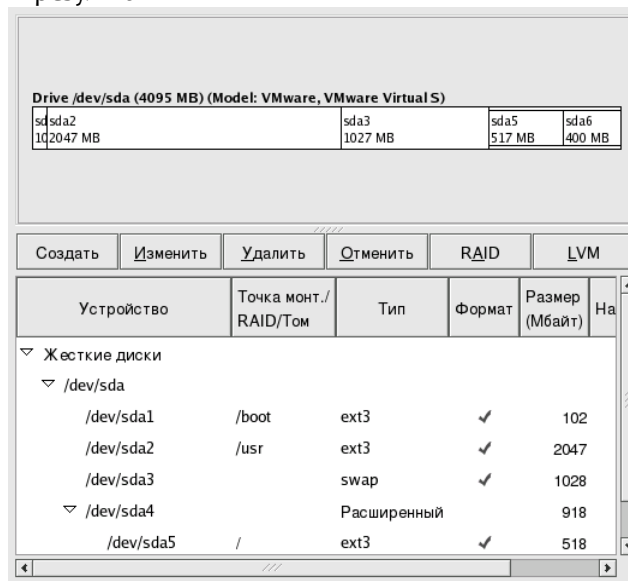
Drive /dev/sda (4095 MB) (Model: VMware, VMware Virtual S)

sd 10 | sda2 2047 MB | sda3 1027 MB | sda5 517 MB | sda6 400 MB

Создать | Изменить | Удалить | Отменить | RAID | LVM

| Устройство | Точка монт./ RAID/Том | Тип | Формат | Размер (Мбайт) | На |
|---|---|---|---|---|---|
| ▽ Жесткие диски | | | | | |
| ▽ /dev/sda | | | | | |
| /dev/sda1 | /boot | ext3 | ✓ | 102 | |
| /dev/sda2 | /usr | ext3 | ✓ | 2047 | |
| /dev/sda3 | | swap | ✓ | 1028 | |
| ▽ /dev/sda4 | | Расширенный | | 918 | |
| /dev/sda5 | / | ext3 | ✓ | 518 | |